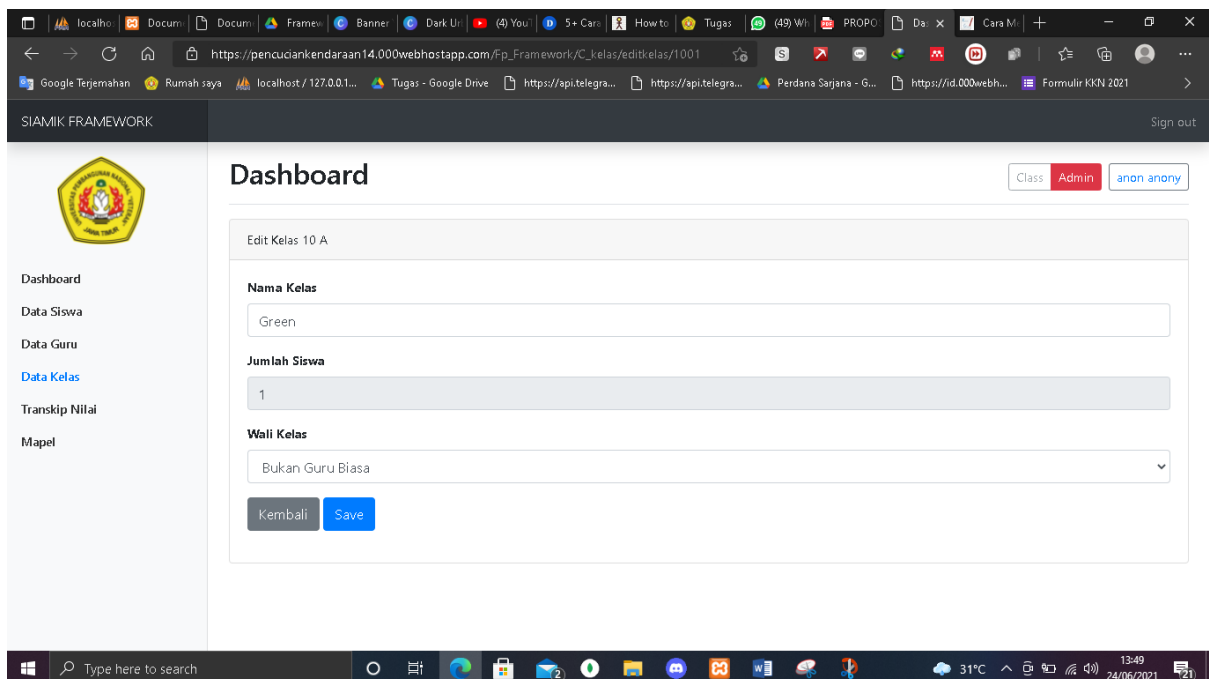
localho | Docum | Docum | Framew | Banner | Dark Ur | (4) YouT | 5+ Cara | How to | Tugas | (49) Wh | PROPO | Das × | Cara M | +

https://pencuciankendaraan14.000webhostapp.com/Fp_Framework/C_kelas/editkelas/1001

Google Terjemahan | Rumah saya | localhost / 127.0.0.1... | Tugas - Google Drive | https://api.telegra... | https://api.telegra... | Perdana Sarjana - G... | https://id.000webh... | Formulir KKN 2021

SIAMIK FRAMEWORK

Sign out

Dashboard

Class Admin anon anony

Edit Kelas 10 A

Nama Kelas

Green

Jumlah Siswa

1

Wali Kelas

Bukan Guru Biasa

Kembali Save

Dashboard
Data Siswa
Data Guru
Data Kelas
Transkip Nilai
Mapel

Type here to search

31°C 13:49 24/06/2021 21